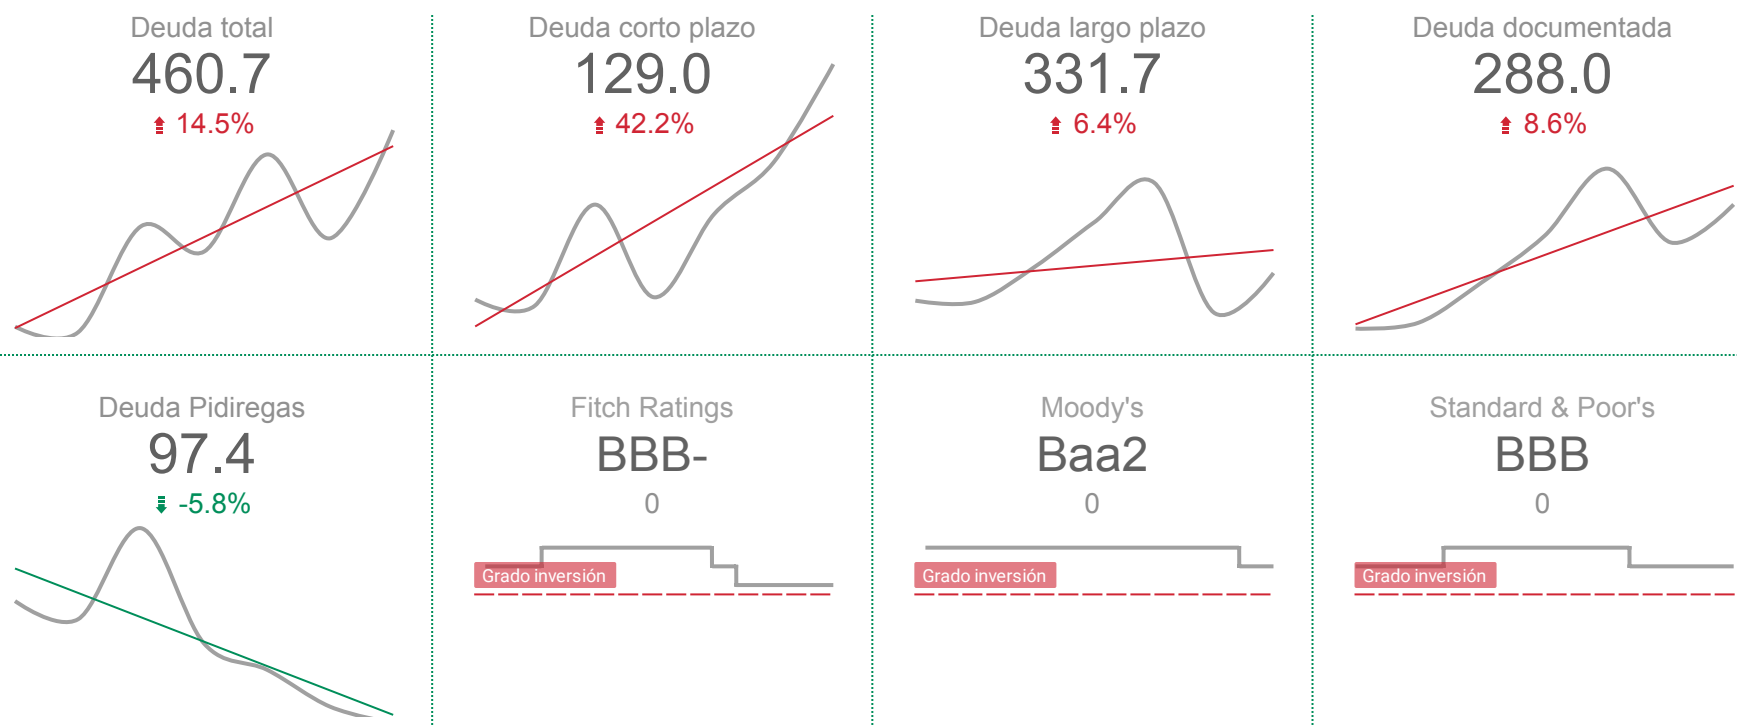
Deuda total
460.7
14.5%

Deuda corto plazo
129.0
42.2%

Deuda largo plazo
331.7
6.4%

Deuda documentada
288.0
8.6%

Deuda Pidiregas
97.4
-5.8%

Fitch Ratings
BBB-
0
Grado inversión

Moody's
Baa2
0
Grado inversión

Standard & Poor's
BBB
0
Grado inversión